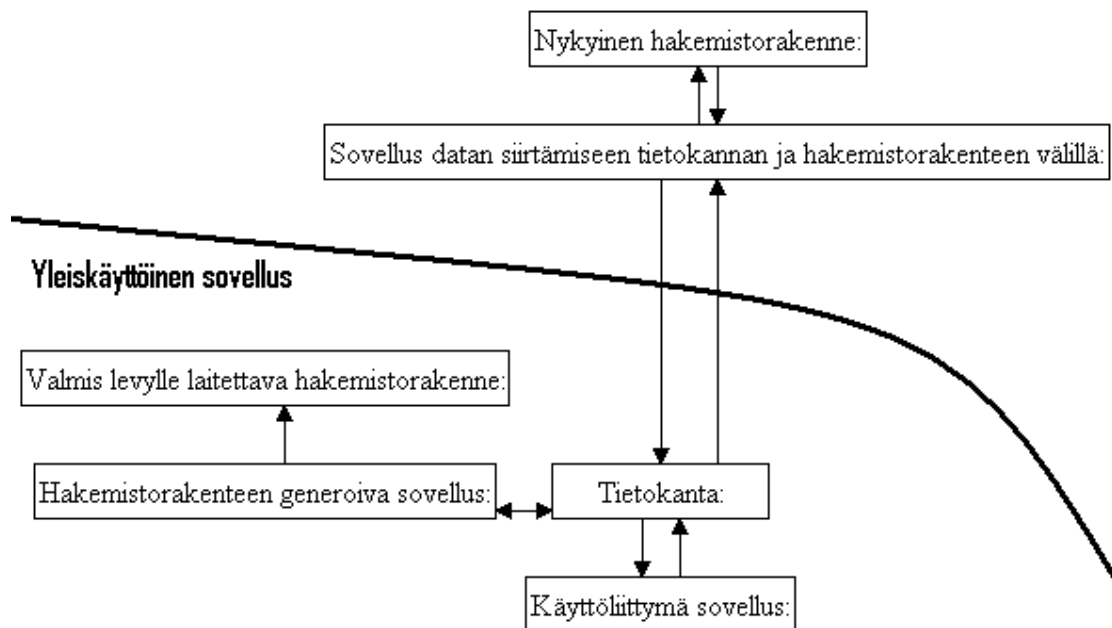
Nykyinen hakemistorakenne:

Sovellus datan siirtämiseen tietokannan ja hakemistorakenteen välillä:

Yleiskäyttöinen sovellus

Valmis levylle laitettava hakemistorakenne:

Hakemistorakenteen generoiva sovellus:

Tietokanta:

Käyttöliittymä sovellus: